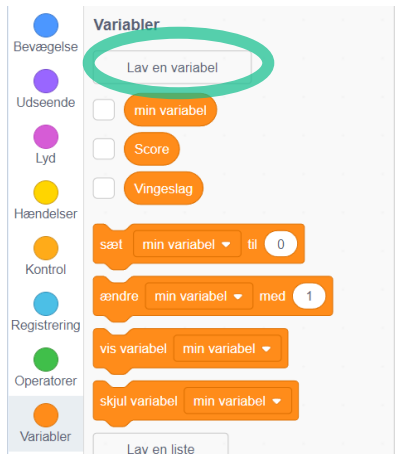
Bevægelse
Udseende
Lyd
Hændelser
Kontrol
Registrering
Operatorer
Variabler

Variabler

Lav en variabel

min variabel
Score
Vingeslag

sæt min variabel til 0
ændre min variabel med 1
vis variabel min variabel
skjul variabel min variabel

Lav en liste